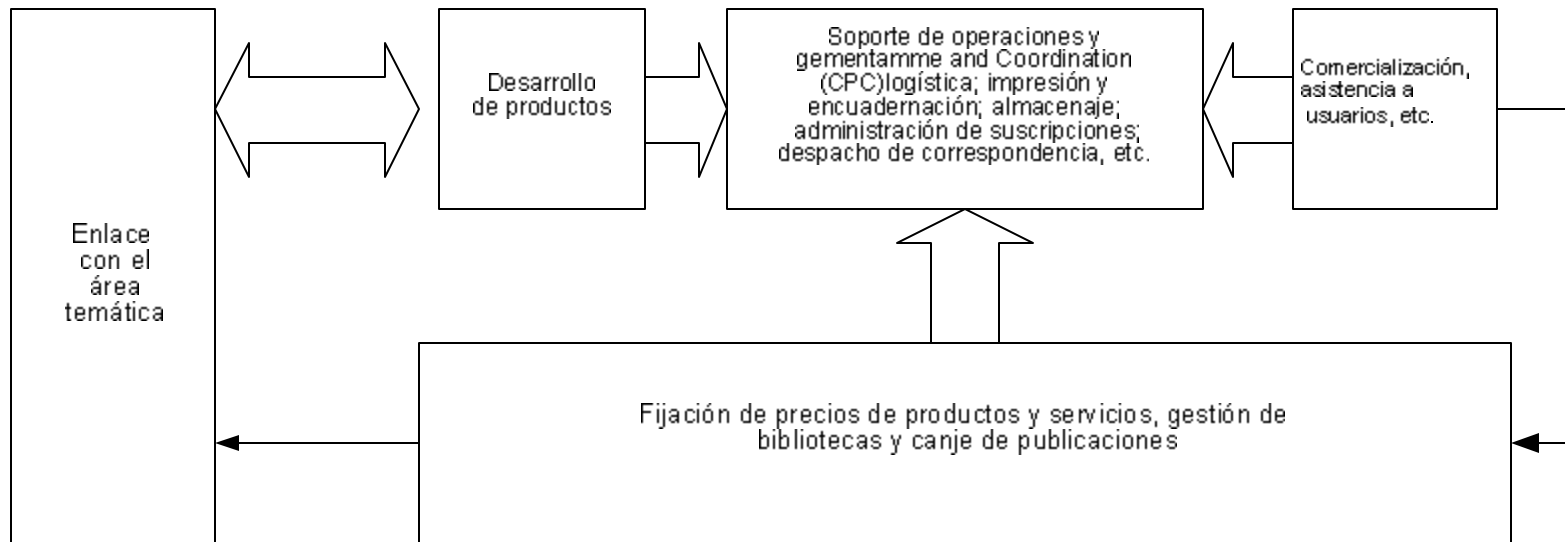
Enlace con el área temática

Desarrollo de productos

Soporte de operaciones y gementamme and Coordination (CPC)logística; impresión y encuadernación; almacenaje; administración de suscripciones; despacho de correspondencia, etc.

Comercialización, asistencia a usuarios, etc.

Fijación de precios de productos y servicios, gestión de bibliotecas y canje de publicaciones